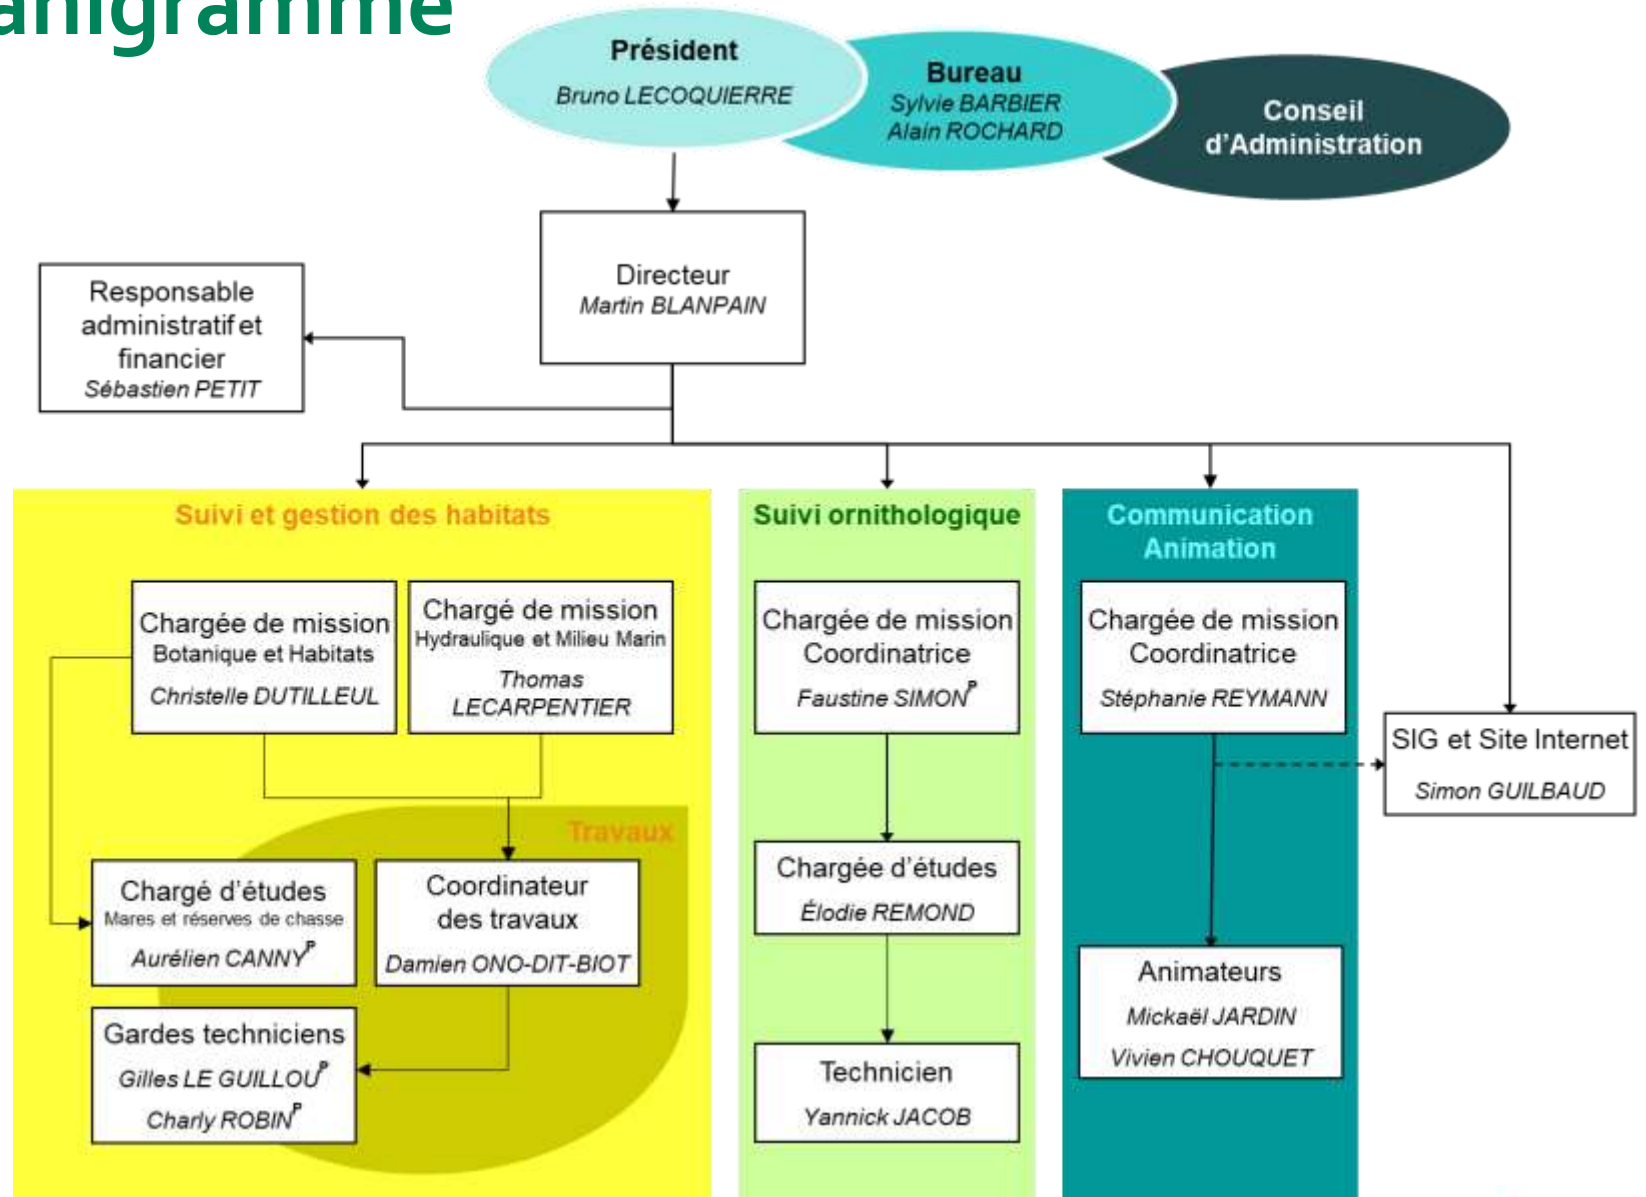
anigramme

Président
Bruno LECOQUIERRE

Bureau
Sylvie BARBIER
Alain ROCHARD

Conseil d'Administration

Directeur
Martin BLANPAIN

Responsable administratif et financier
Sébastien PETIT

Suivi et gestion des habitats

Chargée de mission
Botanique et Habitats
Christelle DUTILLEUL

Chargé de mission
Hydraulique et Milieu Marin
Thomas LECARPENTIER

Travaux

Chargé d'études
Mares et réserves de chasse
Aurélien CANNY$^P$

Coordinateur des travaux
Damien ONO-DIT-BIOT

Gardes techniciens
Gilles LE GUILLOU$^P$
Charly ROBIN$^P$

Suivi ornithologique

Chargée de mission
Coordinatrice
Faustine SIMON$^P$

Chargée d'études
Élodie REMOND

Technicien
Yannick JACOB

Communication
Animation

Chargée de mission
Coordinatrice
Stéphanie REYMANN

Animateurs
Mickaël JARDIN
Vivien CHOUQUET

SIG et Site Internet
Simon GUILBAUD